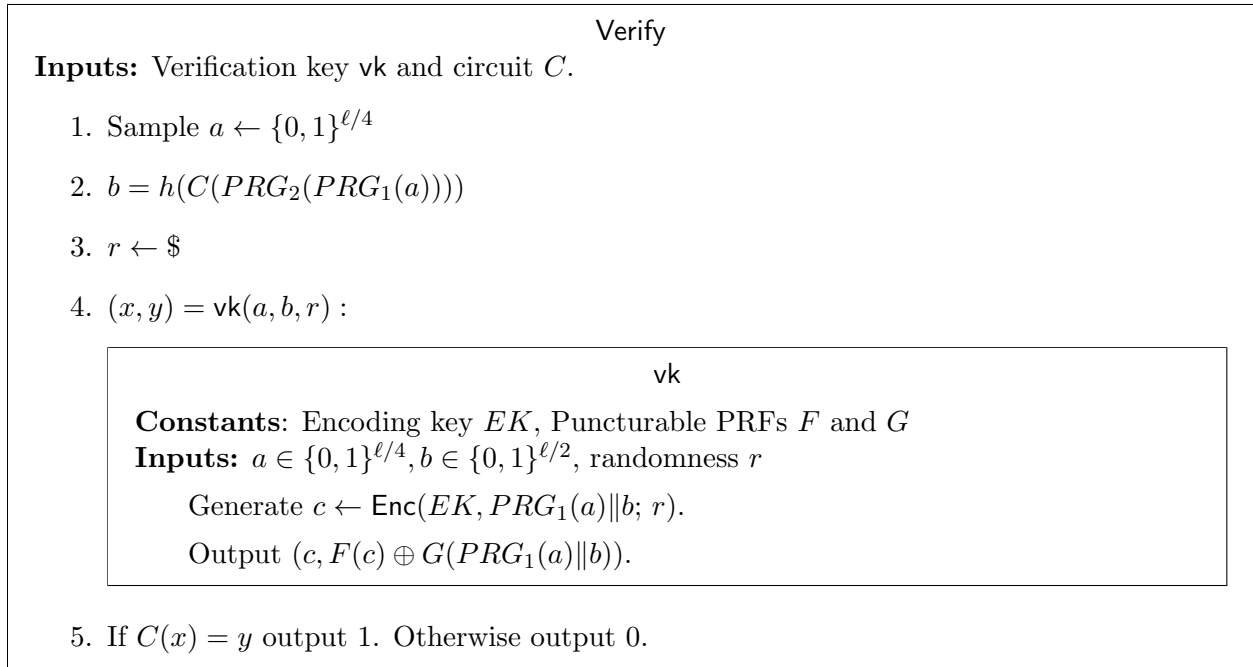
Verify

**Inputs:** Verification key vk and circuit $C$.

1. Sample $a \leftarrow \{0,1\}^{\ell/4}$

2. $b = h(C(PRG_2(PRG_1(a))))$

3. $r \leftarrow \$$

4. $(x, y) = \mathsf{vk}(a, b, r)$ :

vk

**Constants**: Encoding key $EK$, Puncturable PRFs $F$ and $G$

**Inputs:** $a \in \{0,1\}^{\ell/4}, b \in \{0,1\}^{\ell/2}$, randomness $r$

Generate $c \leftarrow \mathsf{Enc}(EK, PRG_1(a)\|b; r)$.

Output $(c, F(c) \oplus G(PRG_1(a)\|b))$.

5. If $C(x) = y$ output 1. Otherwise output 0.